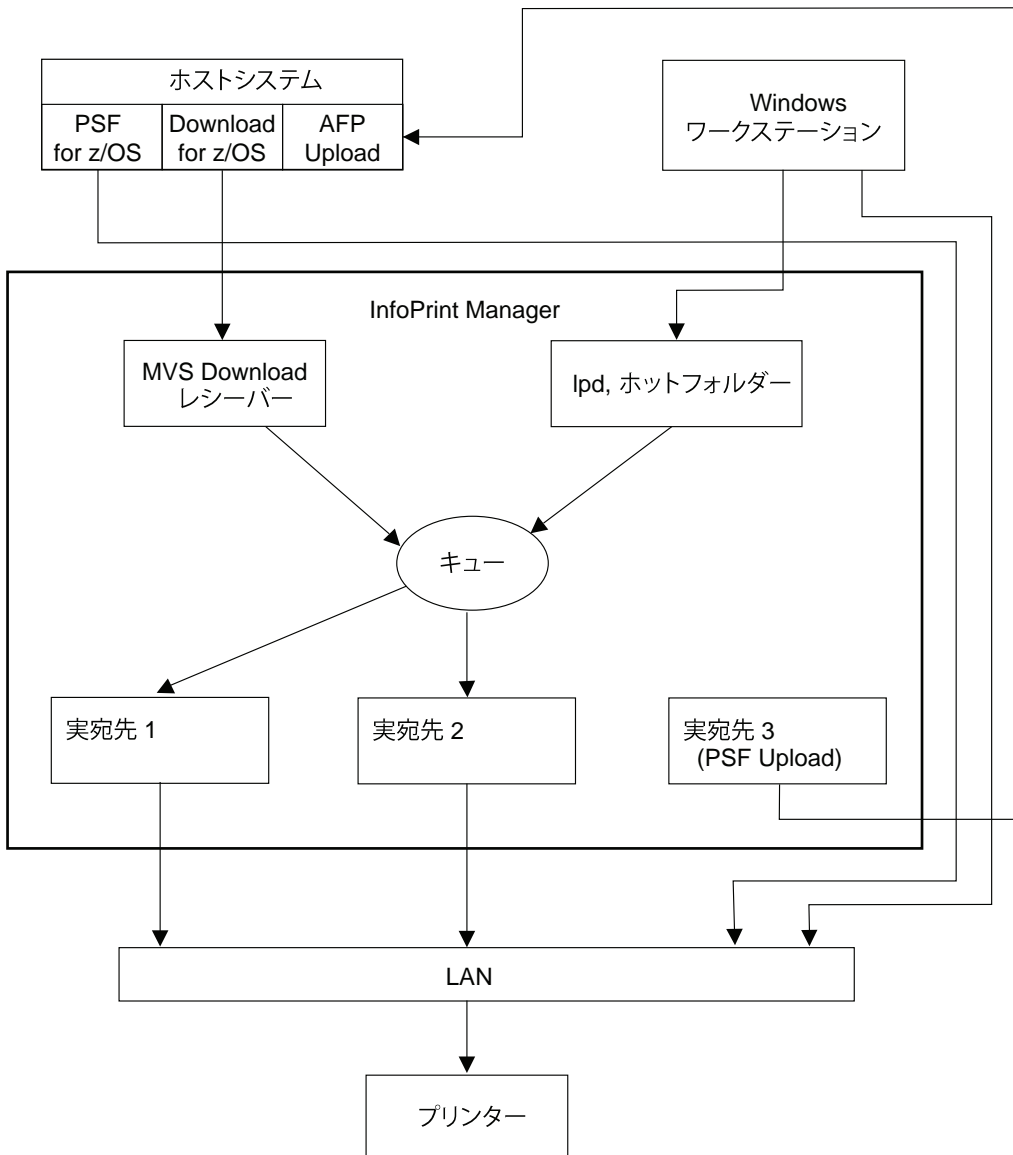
ホストシステム

PSF for z/OS

Download for z/OS

AFP Upload

Windows ワークステーション

InfoPrint Manager

MVS Download レシーバー

lpd, ホットフォルダー

キュー

実宛先 1

実宛先 2

実宛先 3 (PSF Upload)

LAN

プリンター